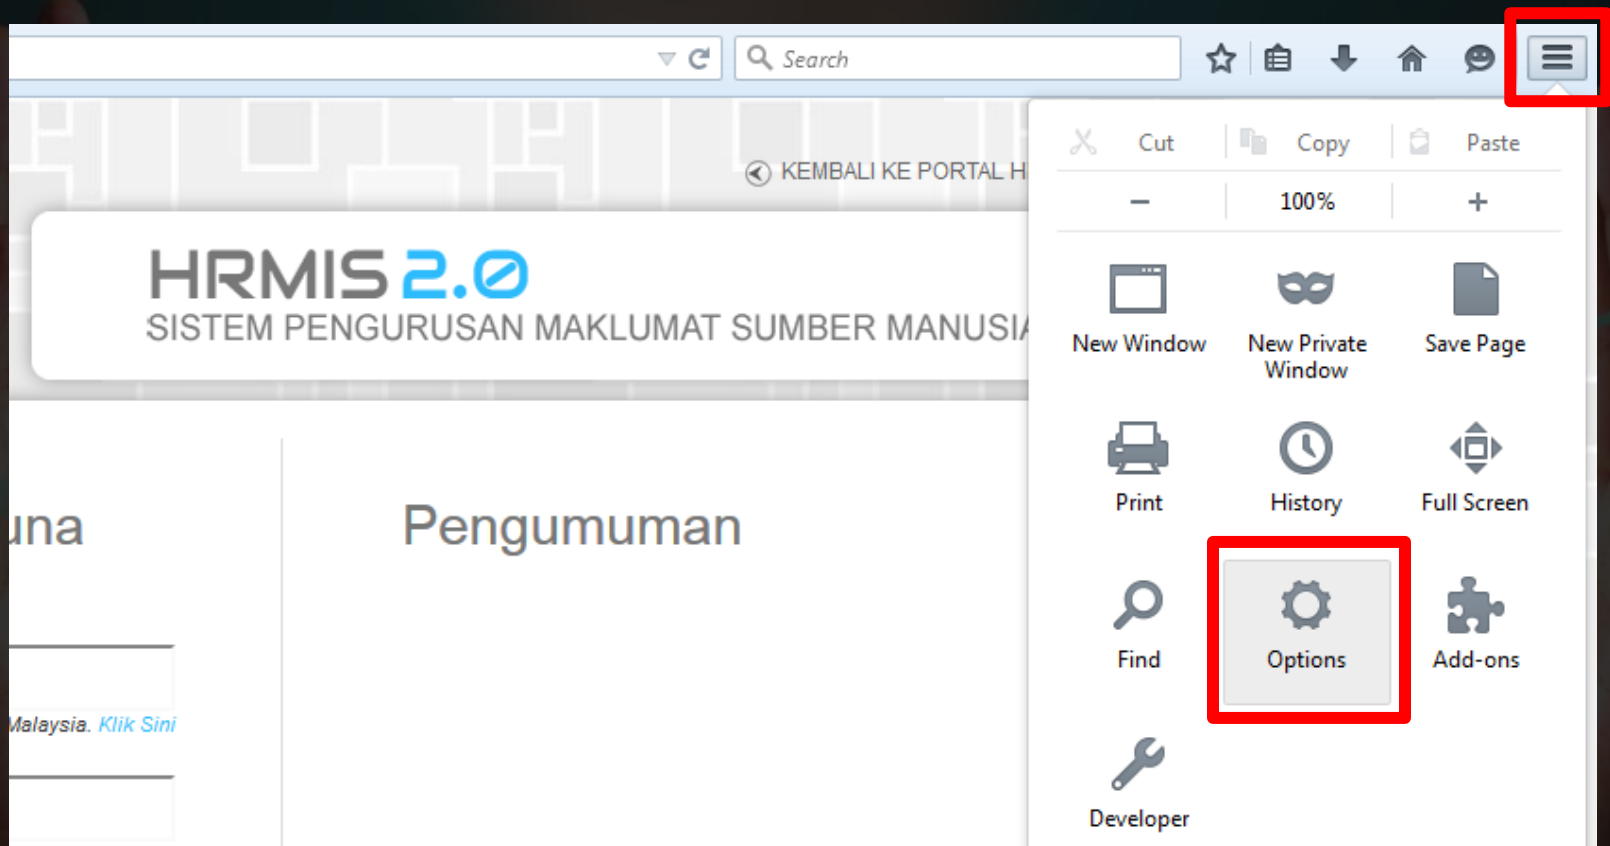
Search

KEMBALI KE PORTAL H

HRMIS 2.0
SISTEM PENGURUSAN MAKLUMAT SUMBER MANUSI

una

Pengumuman

Malaysia. Klik Sini

Cut Copy Paste

– 100% +

New Window

New Private Window

Save Page

Print

History

Full Screen

Find

Options

Add-ons

Developer